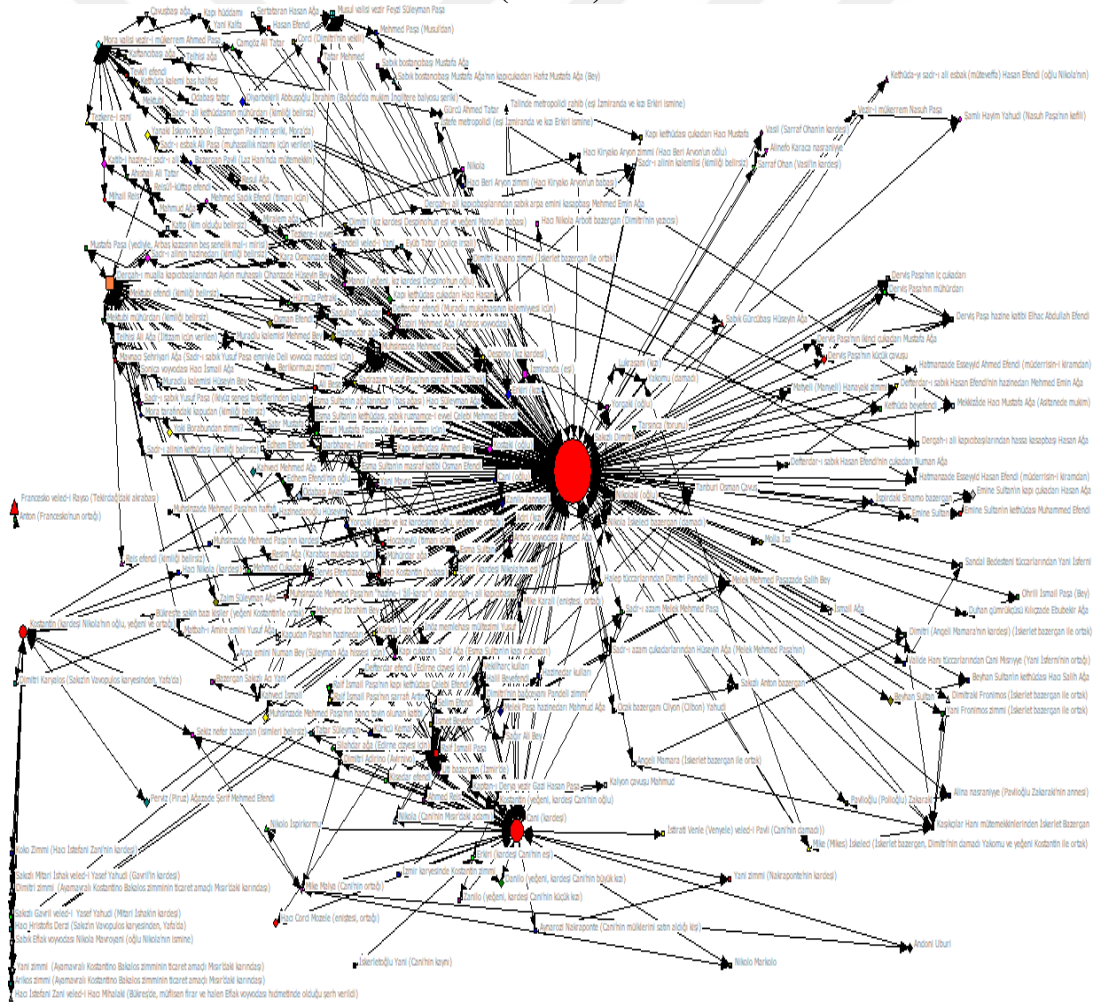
Cavusbaşı ağa
Kapı hüddamı
Yani Kalfa
Serttabıran Hasan Ağa
Hasan Efendi
Musul valisi vezir Feyzi Süleyman Paşa
Mehmed Paşa (Musul'dan)
Mora valisi vezir-i mükerrem Ahmed Paşa
Kethüdabeyi ağa
Camgöz Ali Tatar
Cord (Dimitri'nin vekili)
Tatar Mehmed
Sabık bostancıbaşı Mustafa Ağa
Sabık bostancıbaşı Mustafa Ağa'nın kapıcukadarı Hafız Mustafa Ağa (Bey)
Kethüda kalemi baş halifesi
Gürcü Ahmed Tatar
Talinde metropoliti rahib (eşi İzmiranda ve kızı Erikiri ismine)
Tafe metropoliti (eşi İzmiranda ve kızı Erikiri ismine)
Kapı kethüdası cukadarı Hacı Mustafa
Tezkere-i sani
Sadr-ı ali kethüdasının mühürdarı (kimliği belirsiz)
Yanaki İskono Mopolu (Bazergan Pavli'nin şeriki, Mora'da)
Sadr-ı esbak Ali Paşa (mütesellim nüzulü için verilen)
Bazergan Pavli (Laz Hanı'nda mütemekkin)
Sadr-ı alinin kalemlisi (kimliği belirsiz)
Nikola
Hacı Kiryako Aryon zimmi (Hacı Berri Aryon'un oğlu)
Hacı Berri Aryon zimmi (Hacı Kiryako Aryon'un babası)
Reisü'l-küttap efendi
Abdullah Ali Tatar
Mehmed Reisi
Mustafa Paşa (yedinde, Arbas kazasının beş senelik mal-ı mirisi)
Dergah-ı ali kapıcıbaşılarından sabık arpa emini kasapbaşı Mehmed Emin Ağa
Hacı Nikola Arbolt bazergan (Dimitri'nin yazıcısı)
Dimitri (eşi kardeşi Despinonun eşi ve yeğeni Manol'un babası)
Pandeli veled-i Yani
Eyüb Tatar (police irsali)
Dimitri Kavano zimmi (İskerlet bazergan ile ortak)
Dergah-ı muallâ kapıcıbaşılarından Aydın muhassılı Cihanzade Hüseyin Bey
Mektubi efendi (kimliği belirsiz)
Mektubi mühürdarı (kimliği belirsiz)
Kethüda-yı sadr-ı ali esbak (müteveffa) Hasan Efendi (oğlu Nikola'nın)
Vezir-i mükerrem Nasuh Paşa
Samlı Hayim Yahudi (Nasuh Paşa'nın kefili)
Vasil (Sarraf Ohan'ın kardeşi)
Alinefo Karaca nasraniyye
Sarraf Ohan (Vasil'in kardeşi)
Derviş Paşa'nın iç çukadarı
Derviş Paşa'nın mühürdarı
Derviş Paşa hazine katibi Elhac Abdullah Efendi
Sabık Gürcübaşı Hüseyin Ağa
Derviş Paşa'nın ikinci çukadarı Hasan Ağa
Derviş Paşa'nın küçük çavuşu
Hatmanzade Esseyyid Ahmed Efendi (müderrisin-i kiramdan)
Defterdar-ı sabık Hasan Efendi'nin hazinedarı Mehmed Emin Ağa
Meyyeli (Moryeli) Hanayalı zimmi
Melekzade Hacı Mustafa Ağa (Asitanede mukim)
Kethüda beyefendi
Dergah-ı ali kapıcıbaşılarından hassa kasapbaşı Hasan Ağa
Defterdar-ı sabık Hasan Efendi'nin çukadarı Numan Ağa
Hatmanzade Esseyyid Ahmed Efendi (müderrisin-i kiramdan)
Tanburi Osman Çavuş
İspirdaki Sinamo bazergan
Emine Sultan'ın kapı çukadarı Hasan Ağa
Emine Sultan
Emine Sultan'ın kethüdası Muhammed Efendi
Molla İsa
Sandal Bedesteni tüccarlarından Yani İsfreni
Ohrili İsmail Paşa (Bey)
Duhan gümrükçüsü Kılıçzade Ebubekir Ağa
İsmail Ağa
Francesko veled-i Rayso (Tekirdağlı'daki zahirebaşı)
Anton (Francesko'nun ortağı)
Reis efendi (kimliği belirsiz)
Hacı Nikola (kardeşi)
Mehmed Çukadar
Halep tüccarlarından Dimitri Pandeli
Melek Mehmed Paşazade Salih Bey
Sadr-ı azam Melek Mehmed Paşa
Sadr-ı azam çukadarlarından Hüseyin Ağa (Melek Mehmed Paşa'nın)
Kostantin (kardeşi Nikola'nın oğlu, yeğeni ve ortağı)
Bükreşte sakin bazı kişiler (yeğeni Kostantin'le ortak)
Zaim Süleyman Ağa
Arpa emini Numan Bey (Süleyman Ağa hissesi içün)
Dimitri (Angeli Mamara'nın kardeşi) (İskerlet bazergan ile ortak)
Valide Hanı tüccarlarından Zani Moriyye (Yani İsfeni'nin ortağı)
Beyhan Sultan'ın kethüdası Hacı Salih Ağa
Beyhan Sultan
Dimitraki Fronimos (İskerlet bazergan ile ortak)
Yani Fronimos zimmi (İskerlet bazergan ile ortak)
Dimitri Karyolos (Sakızın Vavopulos karyesinden, Yafa'da)
Bazergan Sakızlı Acı Yani
Sakızlı Anton bazergan
Ozok bazergan Cliyon (Clibon) Yahudi
Angeli Mamara (İskerlet bazergan ile ortak)
Sakız nefer bazergan (isimleri belirsiz)
Kalyon çavuşu Mahmud
Alina nasraniyye (Pavlioğlu Zakarak'ın annesi)
Pavlioğlu (Polioğlu) Zakarak
Kapkaplar Hanı mütemekkinlerinden İskerlet Bazergan
Mike (Miles) İskeleci (İskerlet bazergan, Dimitri'nin damadı Yakomu ve yeğeni Kostantin ile ortak)
Perviz (Piruz) Ağazade Şerif Mehmed Efendi
Nikolo İspirkomu
İstrati Venle (Venyele) veled-i Pavli (Zani'nin damadı)
Koko Zimmi (Hacı İstefani Zani'nin kardeşi)
Sakızlı Mitari İshak veled-i Yasef Yahudi (Gavril'in kardeşi)
Dimitri zimmi (Ayamavralı Kostantino Bakalos zimminin ticaret amaçlı Mısırdaki kardeşi)
Mike Molla (Zani'nin ortağı)
Yani zimmi (Nakraponte'nin kardeşi)
Sakızlı Gavril veled-i Yasef Yahudi (Mitari İshak'ın kardeşi)
Hacı Hristofis Derzi (Sakızın Vavopulos karyesinden, Yafa'da)
Sabık Eflak voyvodası Nikola Mavroyani (oğlu Nikola'nın ismine)
Hacı Cord Mozele (enişteci, ortağı)
Danilo (yeğeni, kardeşi Zani'nin büyük kızı)
Danilo (yeğeni, kardeşi Zani'nin küçük kızı)
İzmir karyesinde Kostantin zimmi
Eğriboz Nakraponte (Zani'nin müdürleri satın olduğu kız)
Andoni Uburi
Yani zimmi (Ayamavralı Kostantino Bakalos zimminin ticaret amaçlı Mısırdaki kardeşi)
Arikos zimmi (Ayamavralı Kostantino Bakalos zimminin ticaret amaçlı Mısırdaki kardeşi)
Hacı İstefani Zani veled-i Hacı Mihalaki (Bükreşde, müflisen firar ve halen Eflak voyvodası hizmetinde olduğu şerh verildi)
İskerletoğlu Yani (Zani'nin kayını)
Nikolo Markolo
Zani (kardeşi)
Erkiri (kardeşi Zani'nin eşi)
Kapudan-ı Derya vezir Gazi Hasan Paşa
İzmiranda (eşi)
Despino (kız kardeşi)
Yakomu (damadı)
Nikolaki (oğlu)
Sadr-ı alinin kethüdası (kimliği belirsiz)
Hazinedar
Mühürdar ağa